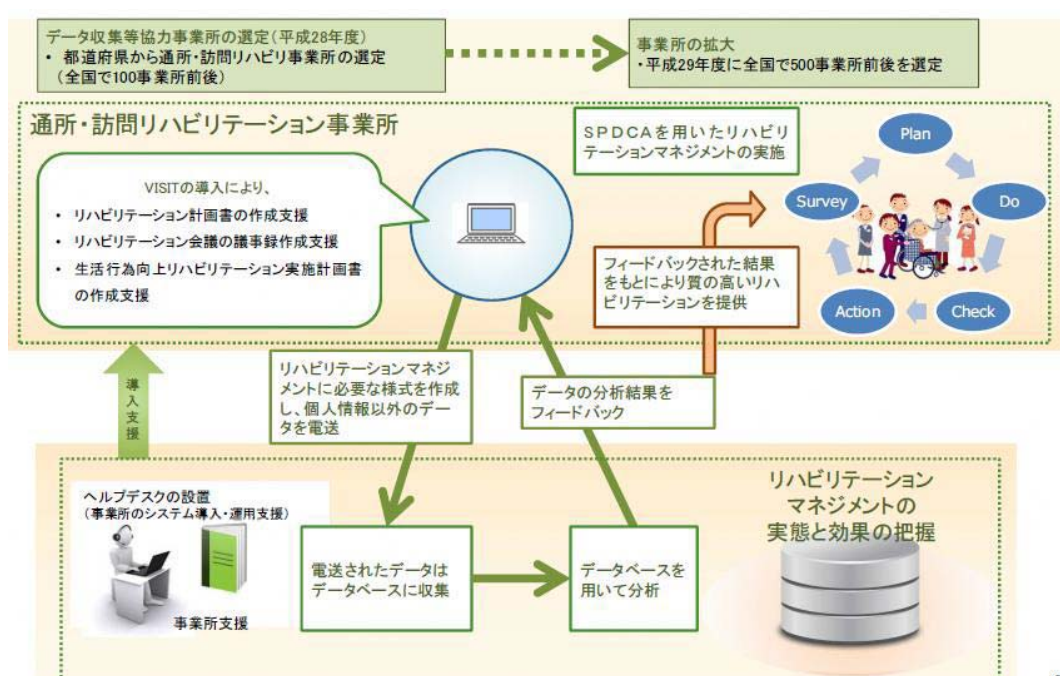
データ収集等協力事業所の選定（平成28年度）
• 都道府県から通所・訪問リハビリ事業所の選定（全国で100事業所前後）

事業所の拡大
・平成29年度に全国で500事業所前後を選定

通所・訪問リハビリテーション事業所

VISITの導入により、
• リハビリテーション計画書の作成支援
• リハビリテーション会議の議事録作成支援
• 生活行為向上リハビリテーション実施計画書の作成支援

SPDCAを用いたリハビリテーションマネジメントの実施

Plan
Do
Check
Action
Survey

フィードバックされた結果をもとにより質の高いリハビリテーションを提供

導入支援

リハビリテーションマネジメントに必要な様式を作成し、個人情報以外のデータを電送

データの分析結果をフィードバック

ヘルプデスクの設置
（事業所のシステム導入・運用支援）

事業所支援

電送されたデータはデータベースに収集

データベースを用いて分析

リハビリテーションマネジメントの実態と効果の把握